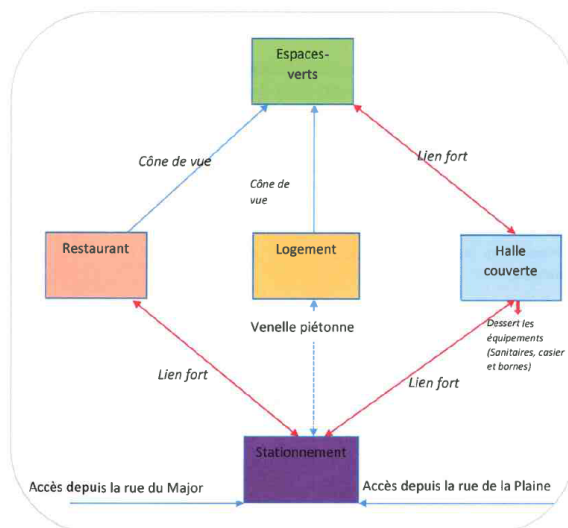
Espaces-verts

Cône de vue

Cône de vue

Lien fort

Restaurant

Logement

Halle couverte

Venelle piétonne

Dessert les équipements (Sanitaires, casier et bornes)

Lien fort

Lien fort

Stationnement

Accès depuis la rue du Major

Accès depuis la rue de la Plaine